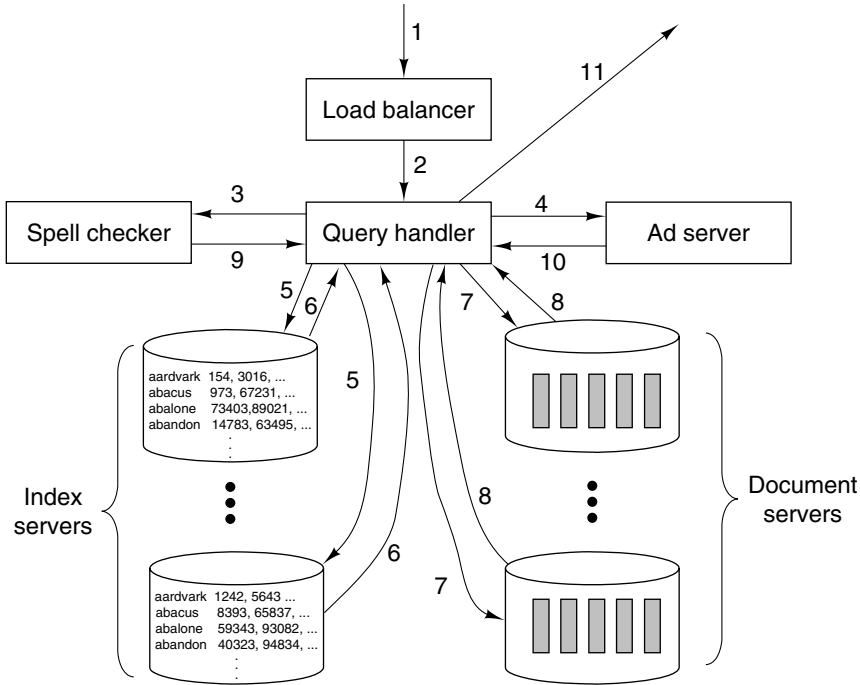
1

Load balancer

11

2

3

4

Spell checker

Query handler

Ad server

9

10

5

6

7

8

aardvark 154, 3016, ...
abacus 973, 67231, ...
abalone 73403,89021, ...
abandon 14783, 63495, ...

5

Index servers

8

Document servers

6

7

aardvark 1242, 5643 ...
abacus 8393, 65837, ...
abalone 59343, 93082, ...
abandon 40323, 94834, ...